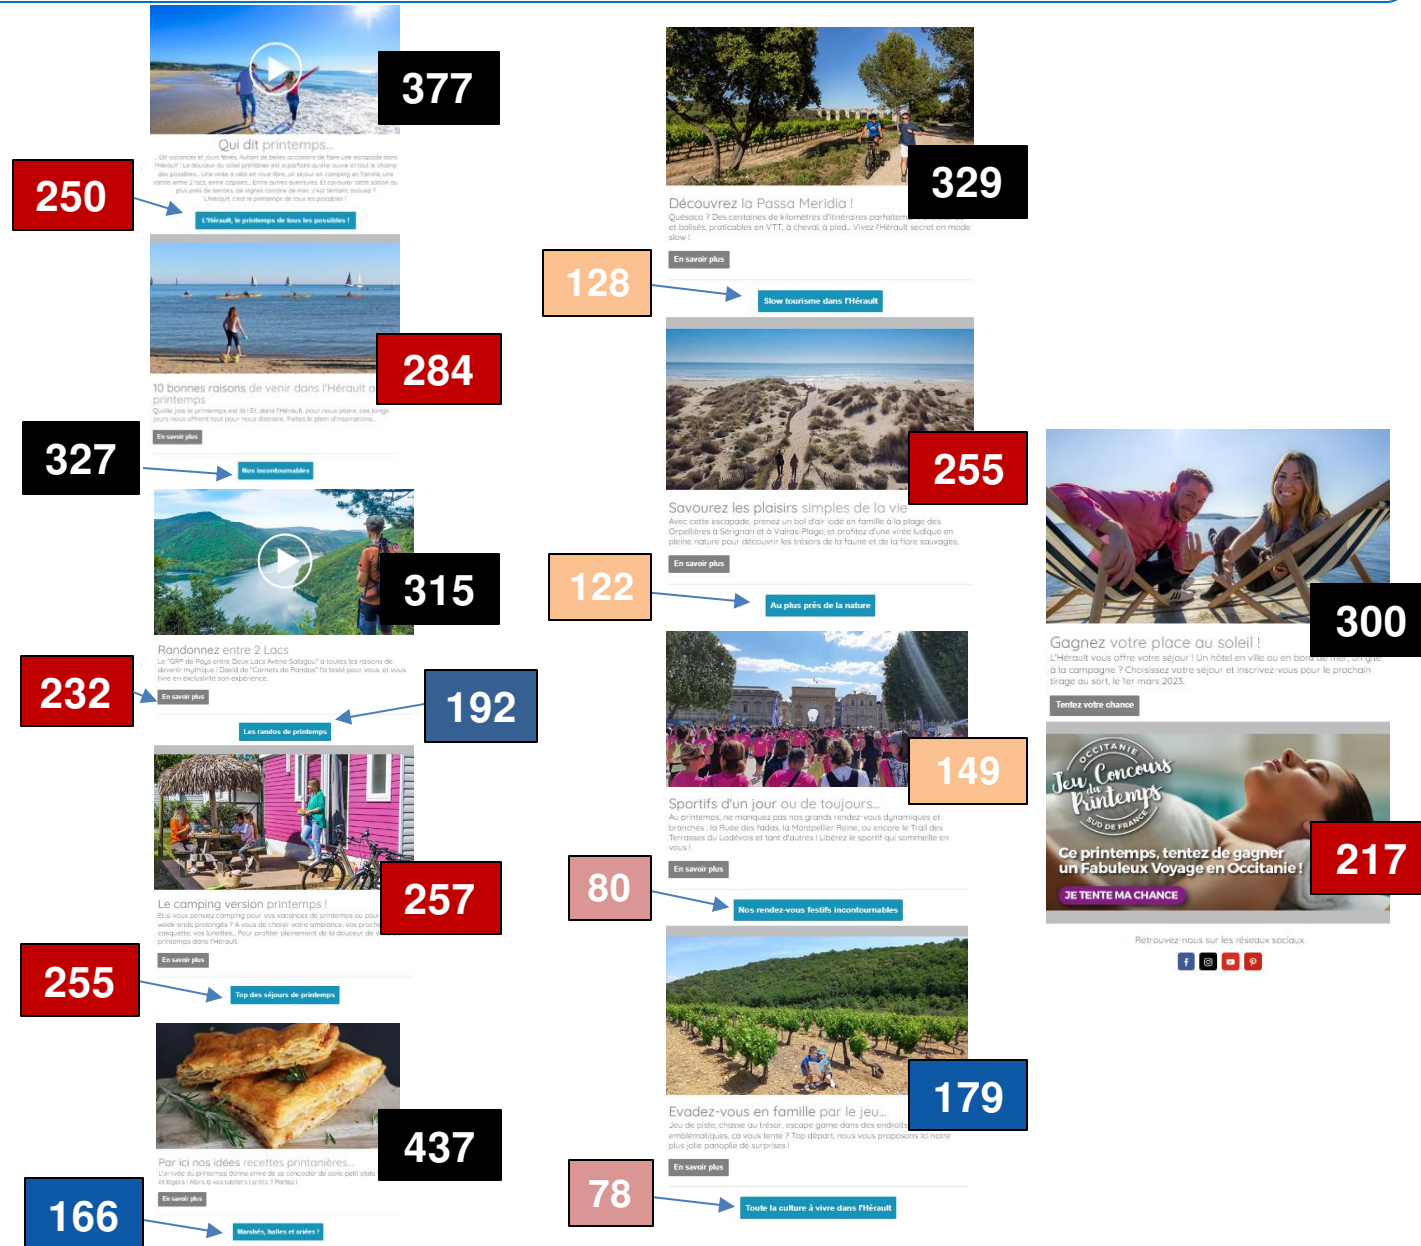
377

Qui dit printemps...

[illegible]

250

L'Hérault, le printemps de tous les possibles !

284

10 bonnes raisons de venir dans l'Hérault a printemps

Quelle joie le printemps est là ! Et, dans l'Hérault, pour nous plaire, ces longs jours nous offrent tout pour nous distraire. Faites le plein d'inspirations...

En savoir plus

327

Nos incontournables

315

Randonnez entre 2 Lacs

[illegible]

232

En savoir plus

192

Les randos de printemps

257

Le camping version printemps !

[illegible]

En savoir plus

255

Top des séjours de printemps

437

Par ici nos idées recettes printanières...

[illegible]

En savoir plus

166

Marchés, halles et criées !

329

Découvrez la Passa Meridia !

Quésaco ? Des centaines de kilomètres d'itinéraires parfaitem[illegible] et balisés, praticables en VTT, à cheval, à pied... Vivez l'Hérault secret en mode slow !

En savoir plus

128

Slow tourisme dans l'Hérault

255

Savourez les plaisirs simples de la vie

Avec cette escapade, prenez un bol d'air iodé en famille à la plage des Orpellières à Sérignan et à Valras-Plage, et profitez d'une virée ludique en pleine nature pour découvrir les trésors de la faune et de la flore sauvages.

En savoir plus

122

Au plus près de la nature

149

Sportifs d'un jour ou de toujours...

Au printemps, ne manquez pas nos grands rendez-vous dynamiques et branchés : la Ruée des fadas, la Montpellier Reine, ou encore le Trail des Terrasses du Lodévois et tant d'autres ! Libérez le sportif qui sommeille en vous !

En savoir plus

80

Nos rendez-vous festifs incontournables

179

Evadez-vous en famille par le jeu...

Jeu de piste, chasse au trésor, escape game dans des endroits emblématiques, ça vous tente ? Top départ, nous vous proposons ici notre plus jolie panoplie de surprises !

En savoir plus

78

Toute la culture à vivre dans l'Hérault

300

Gagnez votre place au soleil !

L'Hérault vous offre votre séjour ! Un hôtel en ville ou en bord de mer, un gîte à la campagne ? Choisissez votre séjour et inscrivez-vous pour le prochain tirage au sort, le 1er mars 2023.

Tentez votre chance

OCCITANIE
Jeu Concours du Printemps
SUD DE FRANCE

Ce printemps, tentez de gagner un Fabuleux Voyage en Occitanie !

JE TENTE MA CHANCE

217

Retrouvez-nous sur les réseaux sociaux